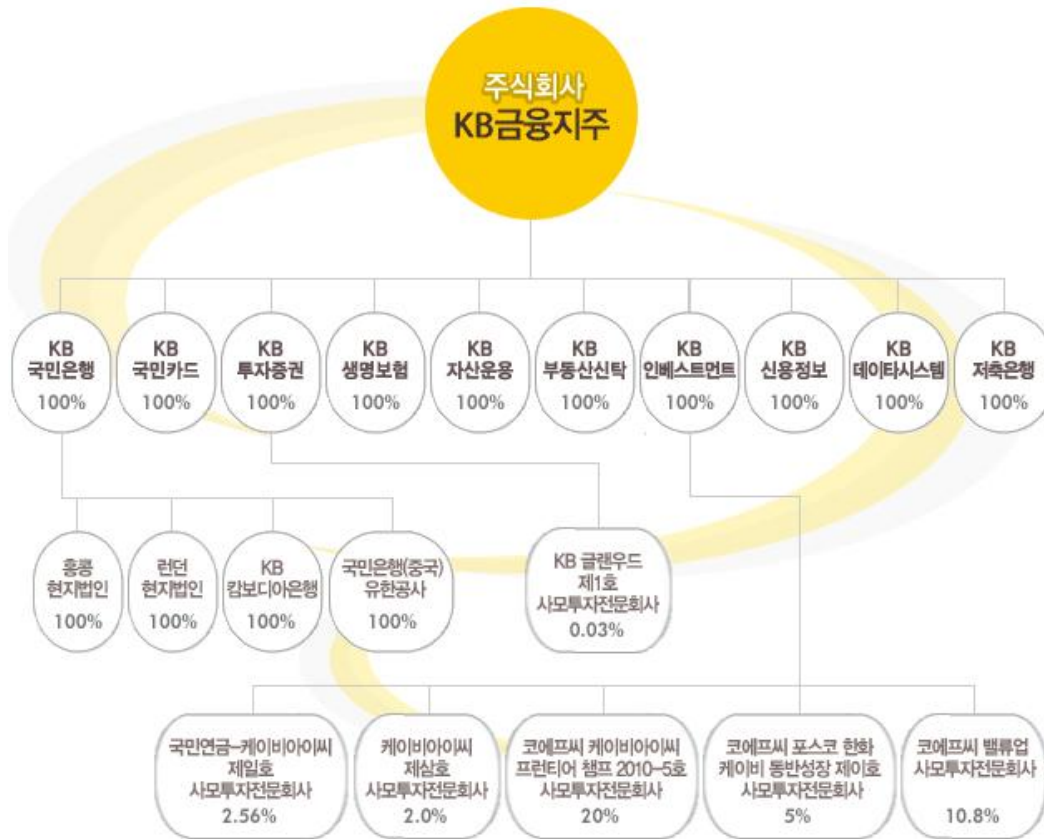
주식회사
KB금융지주

KB
국민은행
100%

KB
국민카드
100%

KB
투자증권
100%

KB
생명보험
100%

KB
자산운용
100%

KB
부동산신탁
100%

KB
인베스트먼트
100%

KB
신용정보
100%

KB
데이타시스템
100%

KB
저축은행
100%

홍콩
현지법인
100%

런던
현지법인
100%

KB
캄보디아은행
100%

국민은행(중국)
유한공사
100%

KB 글랜우드
제1호
사모투자전문회사
0.03%

국민연금-케이비아이씨
제일호
사모투자전문회사
2.56%

케이비아이씨
제삼호
사모투자전문회사
2.0%

코에프씨 케이비아이씨
프런티어 챔프 2010-5호
사모투자전문회사
20%

코에프씨 포스코 한화
케이비 동반성장 제이호
사모투자전문회사
5%

코에프씨 밸류업
사모투자전문회사
10.8%